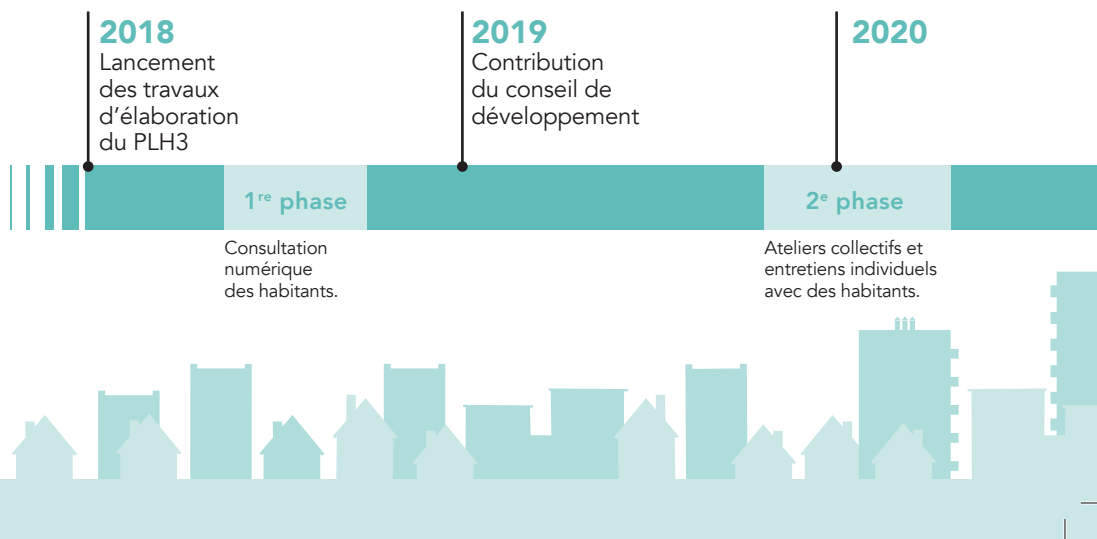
2018
Lancement des travaux d'élaboration du PLH3

2019
Contribution du conseil de développement

2020

$1^{re}$ phase

Consultation numérique des habitants.

$2^{e}$ phase

Ateliers collectifs et entretiens individuels avec des habitants.